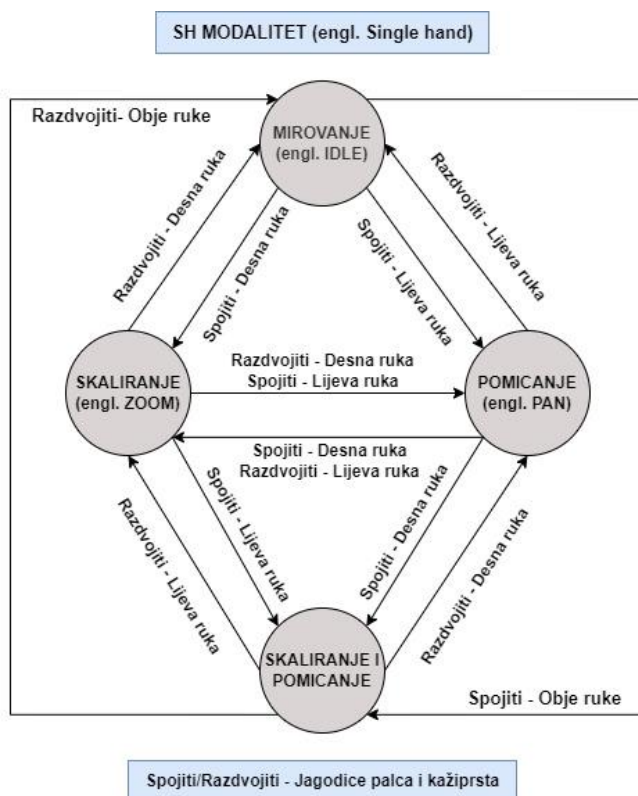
SH MODALITET (engl. Single hand)

Razdvojiti- Obje ruke

MIROVANJE (engl. IDLE)

Razdvojiti - Desna ruka

Spojiti - Desna ruka

Spojiti - Lijeva ruka

Razdvojiti - Lijeva ruka

SKALIRANJE (engl. ZOOM)

Razdvojiti - Desna ruka
Spojiti - Lijeva ruka

POMICANJE (engl. PAN)

Spojiti - Desna ruka
Razdvojiti - Lijeva ruka

Razdvojiti - Lijeva ruka

Spojiti - Lijeva ruka

Spojiti - Desna ruka

Razdvojiti - Desna ruka

SKALIRANJE I POMICANJE

Spojiti - Obje ruke

Spojiti/Razdvojiti - Jagodice palca i kažiprsta